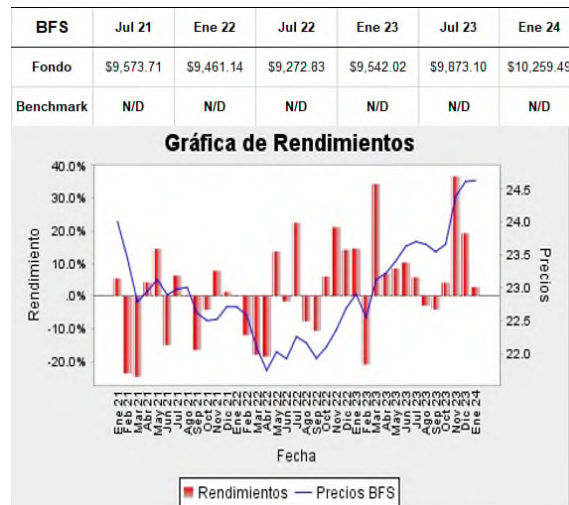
| BFS | Jul 21 | Ene 22 | Jul 22 | Ene 23 | Jul 23 | Ene 24 |
|---|---|---|---|---|---|---|
| Fondo | \$9,573.71 | \$9,461.14 | \$9,272.83 | \$9,542.02 | \$9,873.10 | \$10,259.49 |
| Benchmark | N/D | N/D | N/D | N/D | N/D | N/D |

Gráfica de Rendimientos

Rendimiento

40.0%
30.0%
20.0%
10.0%
.0%
-10.0%
-20.0%

Precios

24.5
24.0
23.5
23.0
22.5
22.0

Ene 21 Feb 21 Mar 21 Abr 21 May 21 Jun 21 Jul 21 Ago 21 Sep 21 Oct 21 Nov 21 Dic 21 Ene 22 Feb 22 Mar 22 Abr 22 May 22 Jun 22 Jul 22 Ago 22 Sep 22 Oct 22 Nov 22 Dic 22 Ene 23 Feb 23 Mar 23 Abr 23 May 23 Jun 23 Jul 23 Ago 23 Sep 23 Oct 23 Nov 23 Dic 23 Ene 24

Fecha

Rendimientos — Precios BFS